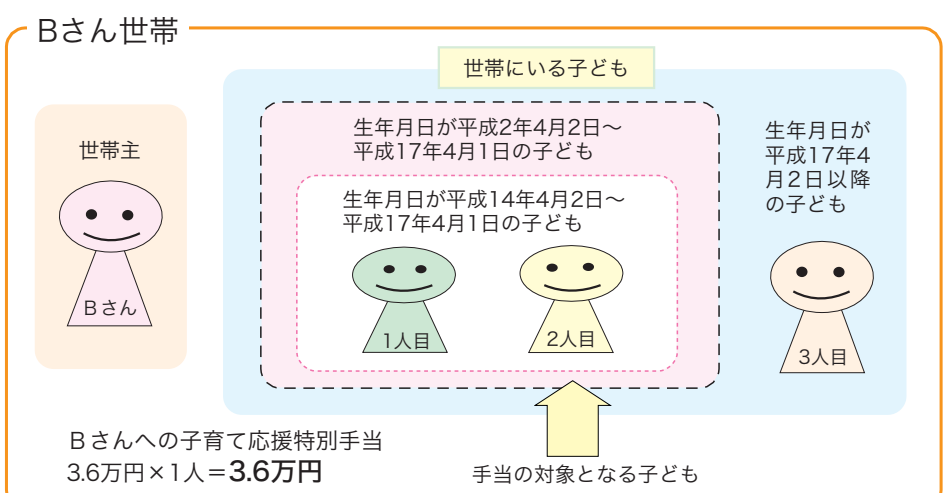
Bさん世帯

世帯にいる子ども

世帯主

Bさん

生年月日が平成2年4月2日～平成17年4月1日の子ども

生年月日が平成14年4月2日～平成17年4月1日の子ども

1人目

2人目

生年月日が平成17年4月2日以降の子ども

3人目

Bさんへの子育て応援特別手当
3.6万円×1人＝3.6万円

手当の対象となる子ども